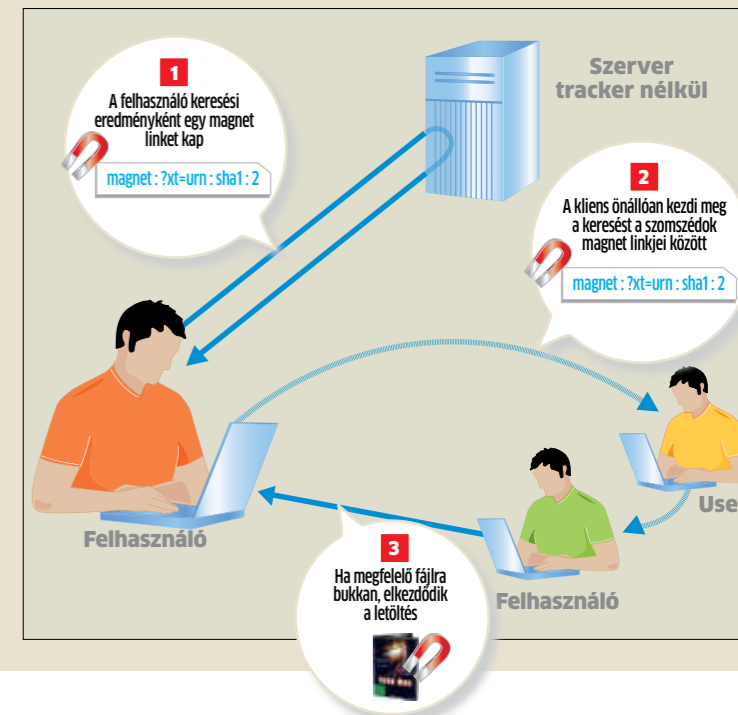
1
A felhasználó keresési eredményként egy magnet linket kap
magnet : ?xt=urn : sha1 : 2

Szerver tracker nélkül

2
A kliens önállóan kezdi meg a keresést a szomszédok magnet linkjei között
magnet : ?xt=urn : sha1 : 2

Use

Felhasználó

3
Ha megfelelő fájlra bukkan, elkezdődik a letöltés

Felhasználó